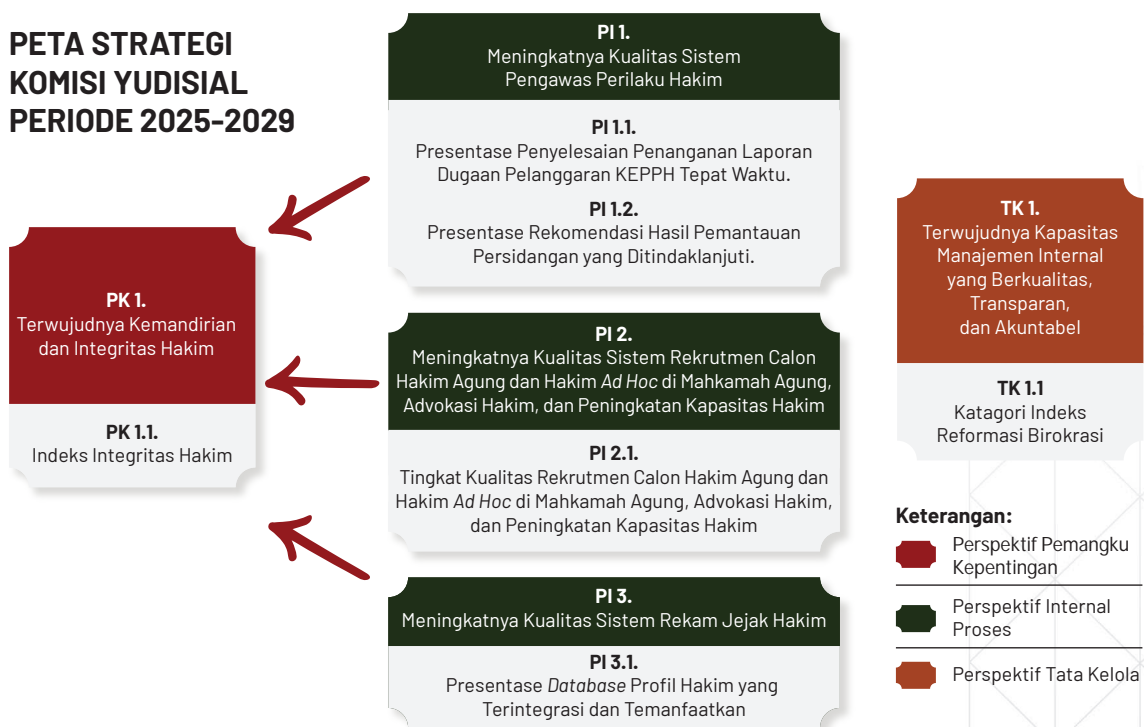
PETA STRATEGI KOMISI YUDISIAL PERIODE 2025-2029

PI 1.
Meningkatnya Kualitas Sistem Pengawas Perilaku Hakim

PI 1.1.
Presentase Penyelesaian Penanganan Laporan Dugaan Pelanggaran KEPPH Tepat Waktu.

PI 1.2.
Presentase Rekomendasi Hasil Pemantauan Persidangan yang Ditindaklanjuti.

PK 1.
Terwujudnya Kemandirian dan Integritas Hakim

PK 1.1.
Indeks Integritas Hakim

PI 2.
Meningkatnya Kualitas Sistem Rekrutmen Calon Hakim Agung dan Hakim *Ad Hoc* di Mahkamah Agung, Advokasi Hakim, dan Peningkatan Kapasitas Hakim

PI 2.1.
Tingkat Kualitas Rekrutmen Calon Hakim Agung dan Hakim *Ad Hoc* di Mahkamah Agung, Advokasi Hakim, dan Peningkatan Kapasitas Hakim

PI 3.
Meningkatnya Kualitas Sistem Rekam Jejak Hakim

PI 3.1.
Presentase *Database* Profil Hakim yang Terintegrasi dan Temanfaatkan

TK 1.
Terwujudnya Kapasitas Manajemen Internal yang Berkualitas, Transparan, dan Akuntabel

TK 1.1
Katagori Indeks Reformasi Birokrasi

Keterangan:
Perspektif Pemangku Kepentingan
Perspektif Internal Proses
Perspektif Tata Kelola